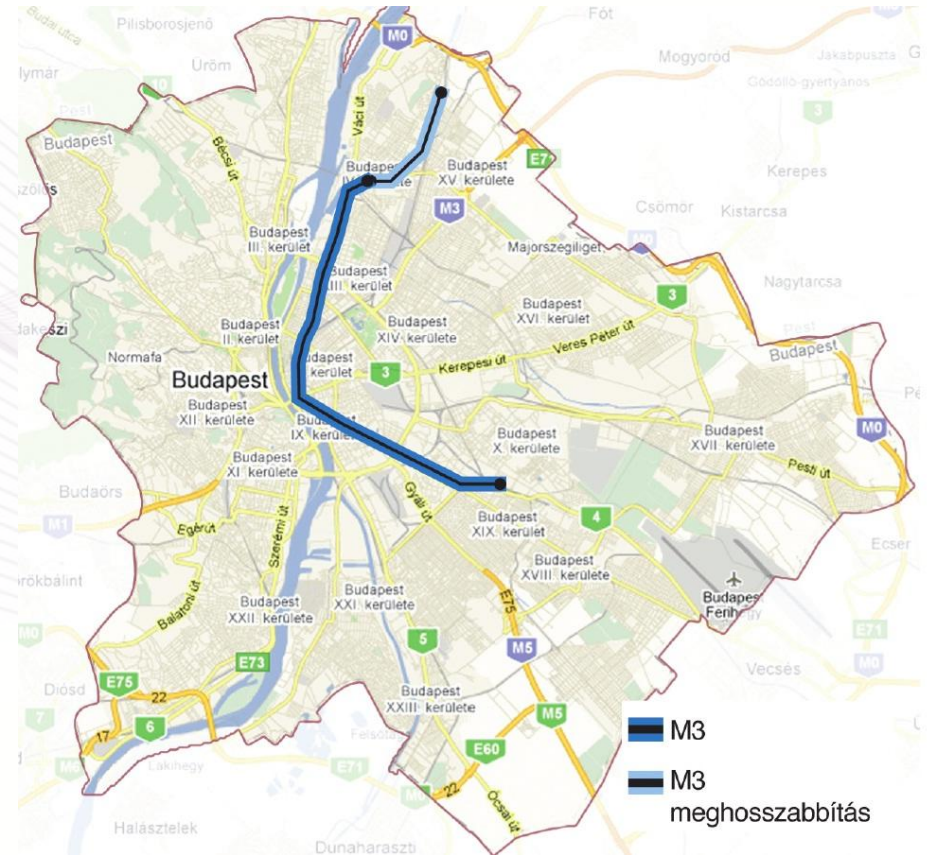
Budai utca
Pilisborosjenő
M0
Fót
Mogyoród
Jakabpuszta
G
lymár
Üröm
Gödöllő-gyertyános
Váci út
3
Budapest
Bécsi út
Budapest IV kerület
Budapest XV kerülete
E7
Kerepes
Szőlős
M3
Csömör
Kistarcsa
Budapest III kerület
Majorszegiliget
M0
Budapest XIII kerület
3
Nagytarcsa
Budapest XVI kerület
dakeszi
Budapest II kerület
Budapest XIV kerülete
Pest
Normafa
Kerepesi út
Veres Péter út
Budapest
Budapest
3
Budapest XII kerülete
Budapest IX kerület
Budapest X kerülete
Budapest XVII kerülete
M0
Budapest XI kerülete
Pesti út
Budaörs
Gyáli út
Egérút
4
M1
Budapest XIX kerülete
Ecser
Szerémi út
Budapest XVIII kerülete
örökbálint
Balatoni út
Budapest XXI kerülete
Budapest XXII kerülete
Budapest Ferihegy
E75
E71
M0
5
M5
M0
E73
Vecsés
Diósd
E75
22
Budapest XXIII kerülete
M5
7
6
17
E60
M3
M
Felsősó
Lakihegy
E71
22
M3 meghosszabbítás
Ócsai út
Halásztelek
Dunaharaszti